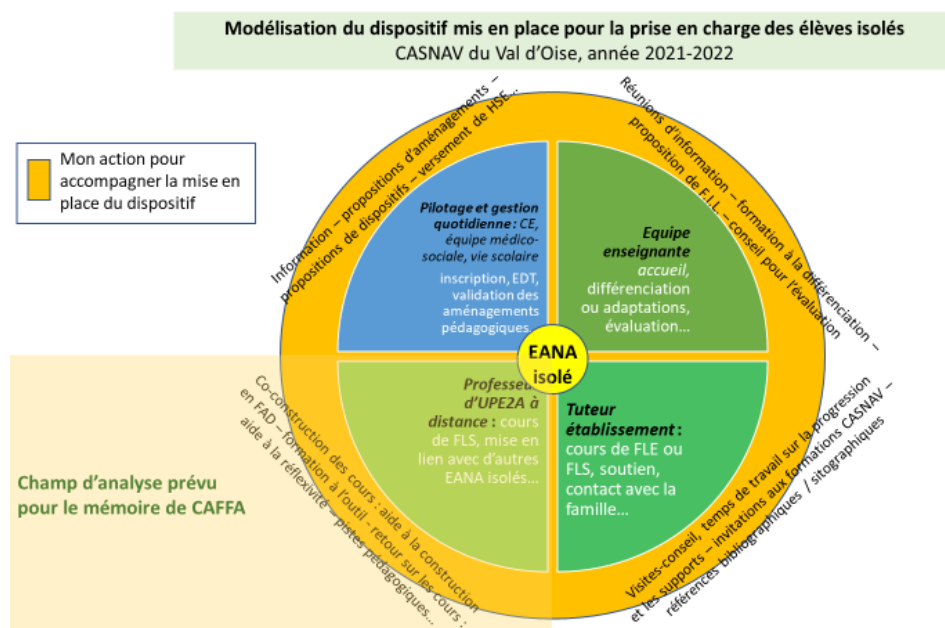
**Modélisation du dispositif mis en place pour la prise en charge des élèves isolés**
CASNAV du Val d'Oise, année 2021-2022

Mon action pour accompagner la mise en place du dispositif

Information – propositions d'aménagements – propositions de dispositifs – versement de HSE…

Réunions d'information – formation à la différenciation – proposition de F.I.L. – conseil pour l'évaluation

**Pilotage et gestion quotidienne :** *CE, équipe médico-sociale, vie scolaire*
inscription, EDT, validation des aménagements pédagogiques

**Equipe enseignante**
*accueil,* différenciation ou adaptations, évaluation…

**EANA isolé**

**Professeur d'UPE2A à distance :** cours de FLS, mise en lien avec d'autres EANA isolés…

**Tuteur établissement :**
cours de FLE ou FLS, soutien, contact avec la famille…

Champ d'analyse prévu pour le mémoire de CAFFA

Co-construction des cours : aide à la construction en FAD – formation à l'outil - retour sur les cours : aide à la réflexivité – pistes pédagogiques…

Visites-conseil, temps de travail sur la progression et les supports – invitations aux formations CASNAV – références bibliographiques / sitographiques